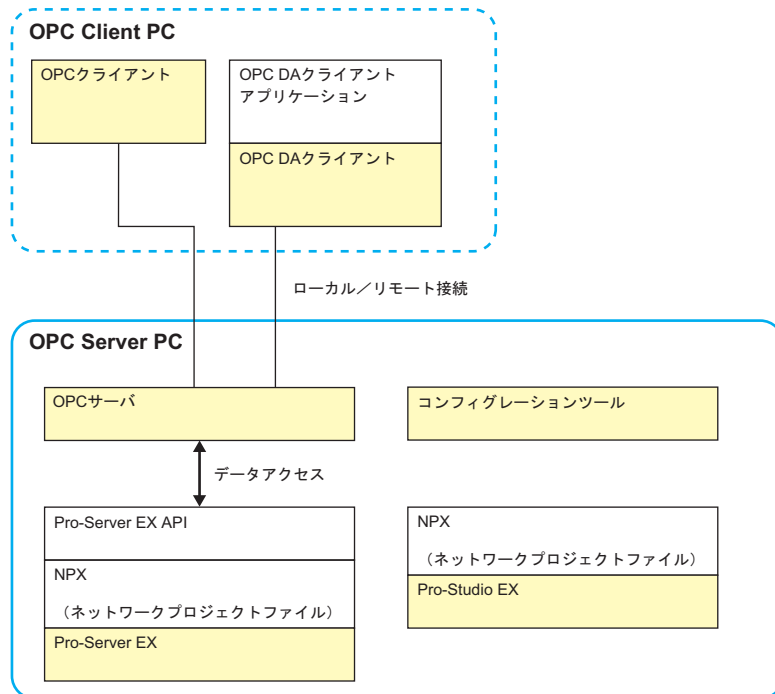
OPC Client PC

OPCクライアント

OPC DAクライアント
アプリケーション

OPC DAクライアント

ローカル／リモート接続

OPC Server PC

OPCサーバ

コンフィグレーションツール

データアクセス

Pro-Server EX API

NPX
（ネットワークプロジェクトファイル）

Pro-Server EX

NPX
（ネットワークプロジェクトファイル）

Pro-Studio EX